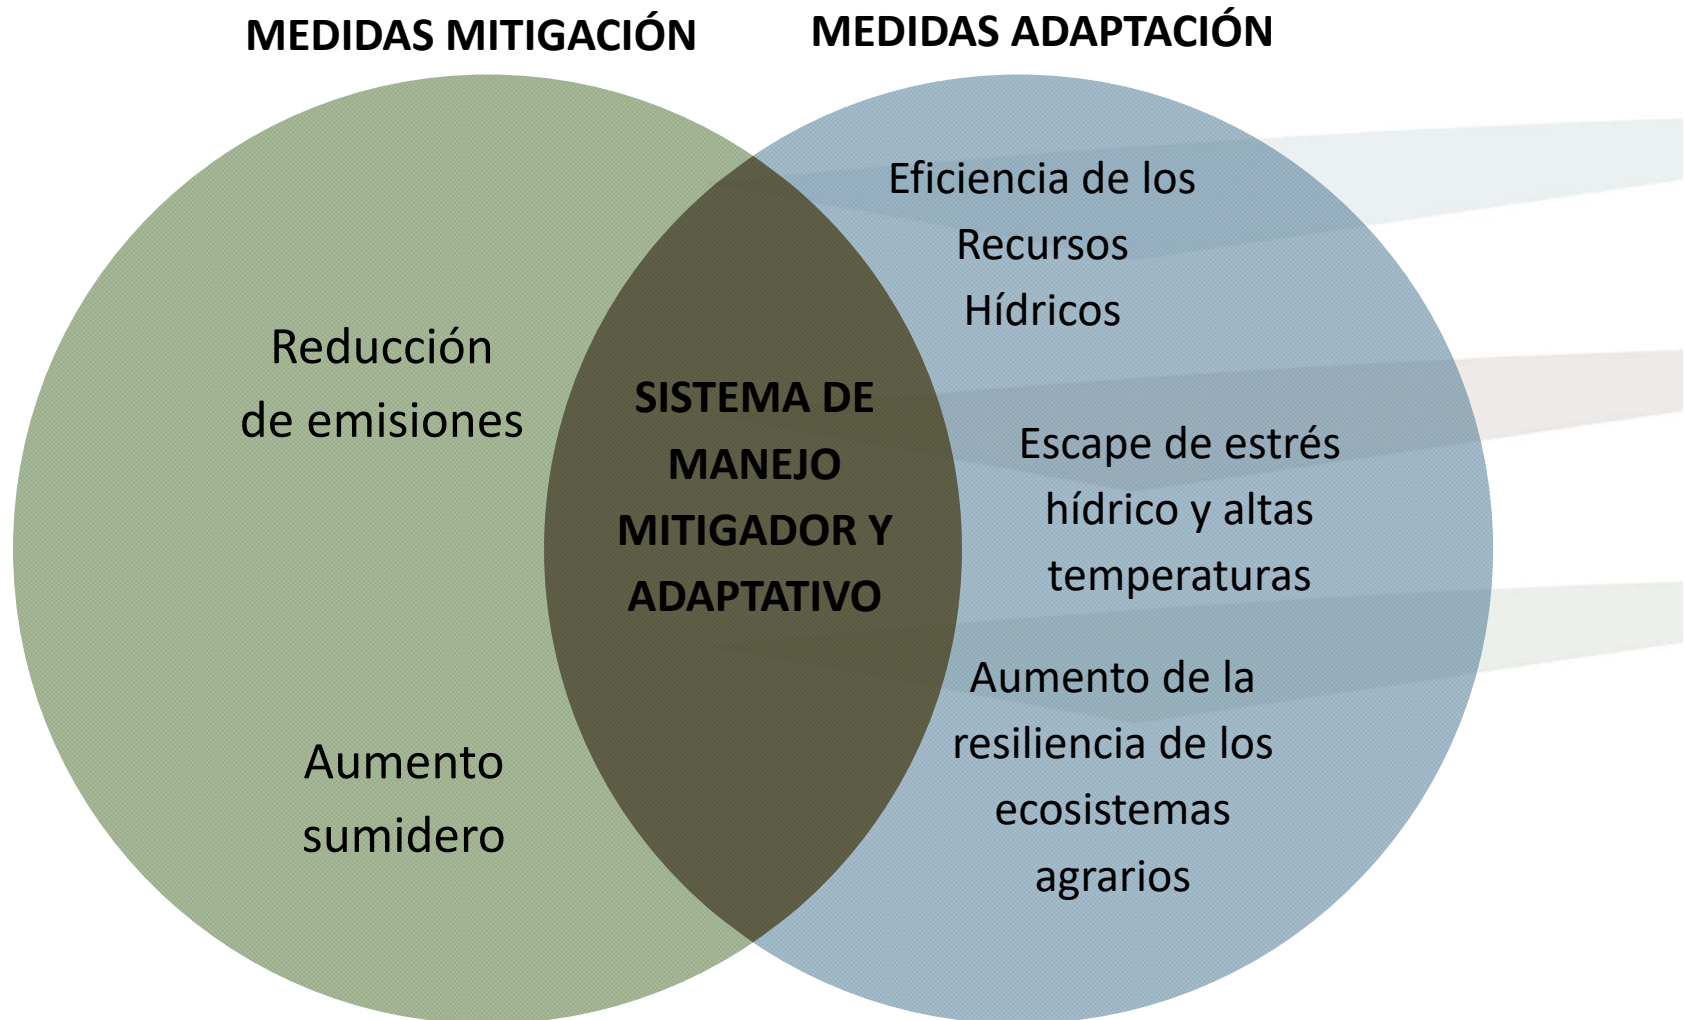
MEDIDAS MITIGACIÓN

MEDIDAS ADAPTACIÓN

Reducción de emisiones

Aumento sumidero

SISTEMA DE MANEJO MITIGADOR Y ADAPTATIVO

Eficiencia de los Recursos Hídricos

Escape de estrés hídrico y altas temperaturas

Aumento de la resiliencia de los ecosistemas agrarios